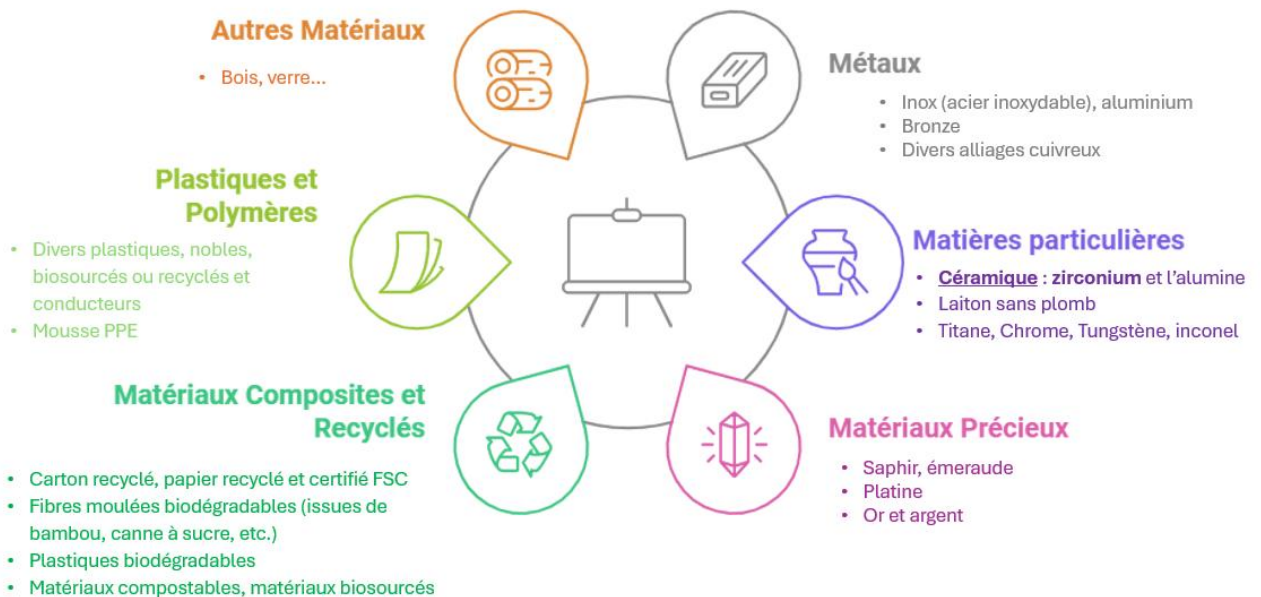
Autres Matériaux
• Bois, verre...

Métaux
• Inox (acier inoxydable), aluminium
• Bronze
• Divers alliages cuivreux

Plastiques et Polymères
• Divers plastiques, nobles, biosourcés ou recyclés et conducteurs
• Mousse PPE

Matières particulières
• Céramique : zirconium et l'alumine
• Laiton sans plomb
• Titane, Chrome, Tungstène, inconel

Matériaux Composites et Recyclés
• Carton recyclé, papier recyclé et certifié FSC
• Fibres moulées biodégradables (issues de bambou, canne à sucre, etc.)
• Plastiques biodégradables
• Matériaux compostables, matériaux biosourcés

Matériaux Précieux
• Saphir, émeraude
• Platine
• Or et argent